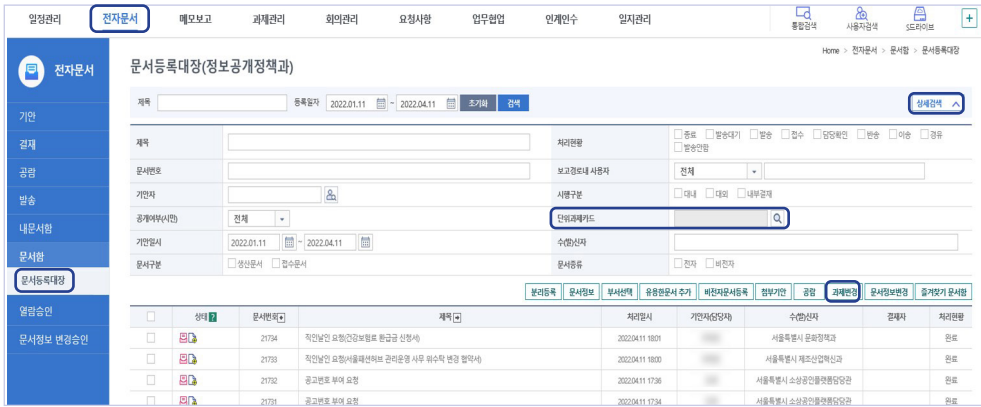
일정관리 전자문서 메모보고 과제관리 회의관리 요청사항 업무협업 인계인수 일지관리 통합검색 사용자검색 S드라이브 +

전자문서

기안
결재
공람
발송
내문서함
문서함
문서등록대장
열람승인
문서정보 변경승인

Home > 전자문서 > 문서함 > 문서등록대장

문서등록대장(정보공개정책과)

제목 등록일자 2022.01.11 ~ 2022.04.11 초기화 검색 상세검색

| 제목 | | 처리현황 | 종료 발송대기 발송 접수 담당확인 반송 이송 경유 발송완료 |
|---|---|---|---|
| 문서번호 | | 보고경로내 사용자 | 전체 |
| 기안자 | | 시행구분 | 대내 대외 내부결재 |
| 공개여부(시민) | 전체 | 단위과제카드 | |
| 기안일시 | 2022.01.11 ~ 2022.04.11 | 수(발)신자 | |
| 문서구분 | 생산문서 접수문서 | 문서종류 | 전자 비전자 |

분리등록 문서정보 부서선택 유통완문서 추가 비전자문서등록 첨부기안 공람 과제변경 문서정보변경 즐겨찾기 문서함

| | 상태 | 문서번호 | 제목 | 처리일시 | 기안자(담당자) | 수(발)신자 | 결재자 | 처리현황 |
|---|---|---|---|---|---|---|---|---|
| | | 21734 | 직인날인 요청(건강보험료 환급금 신청서) | 2022.04.11 18:01 | | 서울특별시 문화정책과 | | 완료 |
| | | 21733 | 직인날인 요청(서울패션허브 관리운영 사무 위수탁 변경 협약서) | 2022.04.11 18:00 | | 서울특별시 제조산업혁신과 | | 완료 |
| | | 21732 | 공고번호 부여 요청 | 2022.04.11 17:36 | | 서울특별시 소상공인플랫폼담당관 | | 완료 |
| | | 21731 | 공고번호 부여 요청 | 2022.04.11 17:34 | | 서울특별시 소상공인플랫폼담당관 | | 완료 |